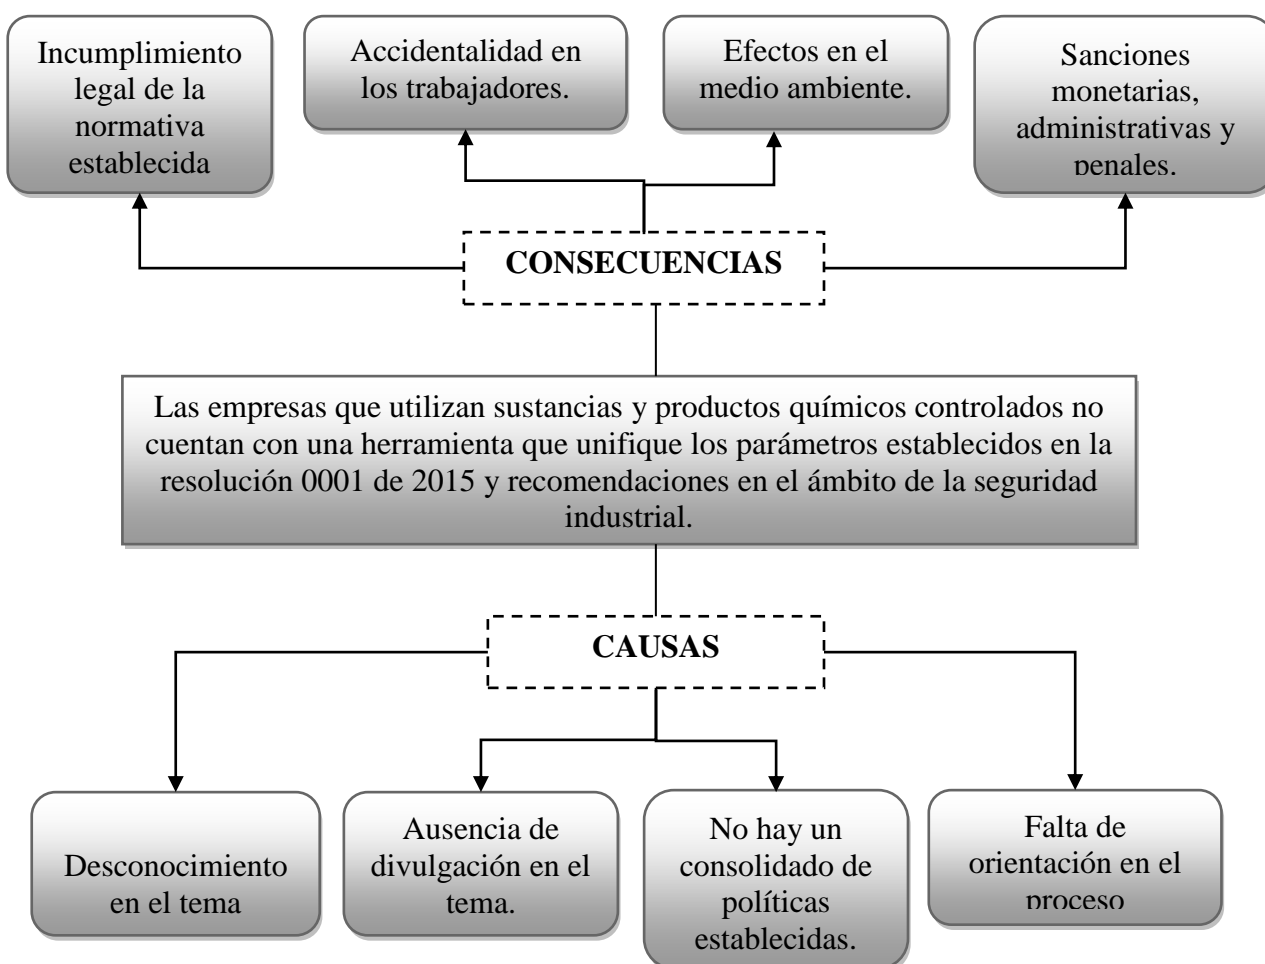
Incumplimiento legal de la normativa establecida

Accidentalidad en los trabajadores.

Efectos en el medio ambiente.

Sanciones monetarias, administrativas y penales.

CONSECUENCIAS

Las empresas que utilizan sustancias y productos químicos controlados no cuentan con una herramienta que unifique los parámetros establecidos en la resolución 0001 de 2015 y recomendaciones en el ámbito de la seguridad industrial.

CAUSAS

Desconocimiento en el tema

Ausencia de divulgación en el tema.

No hay un consolidado de políticas establecidas.

Falta de orientación en el proceso